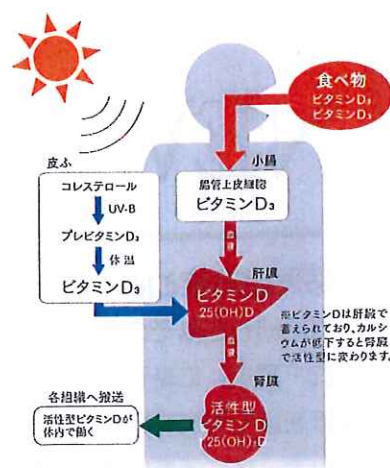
食べ物
ビタミンD₂
ビタミンD₃

皮ふ
コレステロール
UV-B
プレビタミンD₃
体温
ビタミンD₃

小腸
腸管上皮細胞
ビタミンD₃
血液

肝臓
ビタミンD
25(OH)D
血液

※ビタミンDは肝臓で蓄えられており、カルシウムが低下すると腎臓で活性型に変わります。

腎臓
活性型ビタミンD
$1,25(OH)_2D$

各組織へ搬送
活性型ビタミンDが体内で働く